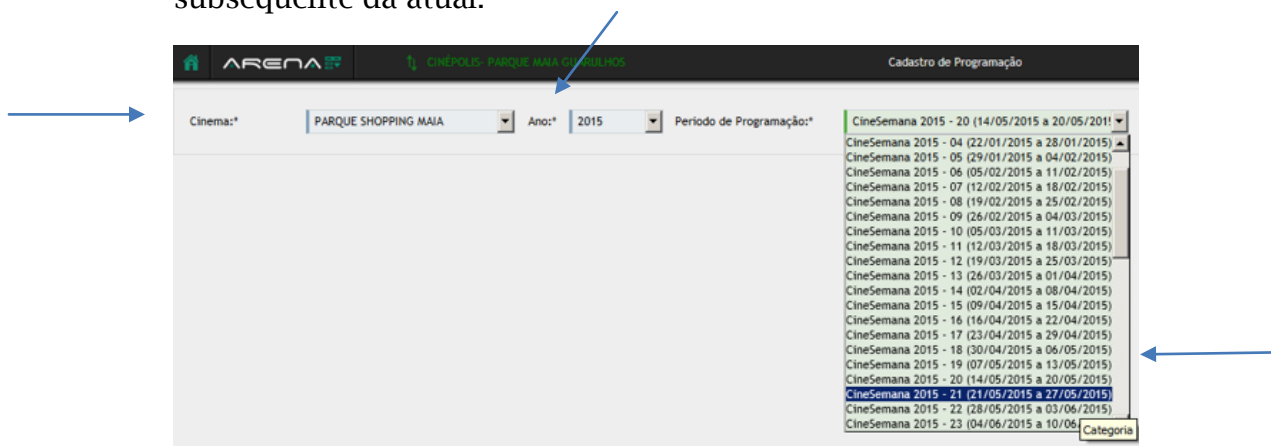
subsequente da atual.

ARENA

CINÉPOLIS- PARQUE MAIA GUARULHOS

Cadastro de Programação

Cinema:* PARQUE SHOPPING MAIA Ano:* 2015 Período de Programação:* CineSemana 2015 - 20 (14/05/2015 a 20/05/2015)

CineSemana 2015 - 04 (22/01/2015 a 28/01/2015)
CineSemana 2015 - 05 (29/01/2015 a 04/02/2015)
CineSemana 2015 - 06 (05/02/2015 a 11/02/2015)
CineSemana 2015 - 07 (12/02/2015 a 18/02/2015)
CineSemana 2015 - 08 (19/02/2015 a 25/02/2015)
CineSemana 2015 - 09 (26/02/2015 a 04/03/2015)
CineSemana 2015 - 10 (05/03/2015 a 11/03/2015)
CineSemana 2015 - 11 (12/03/2015 a 18/03/2015)
CineSemana 2015 - 12 (19/03/2015 a 25/03/2015)
CineSemana 2015 - 13 (26/03/2015 a 01/04/2015)
CineSemana 2015 - 14 (02/04/2015 a 08/04/2015)
CineSemana 2015 - 15 (09/04/2015 a 15/04/2015)
CineSemana 2015 - 16 (16/04/2015 a 22/04/2015)
CineSemana 2015 - 17 (23/04/2015 a 29/04/2015)
CineSemana 2015 - 18 (30/04/2015 a 06/05/2015)
CineSemana 2015 - 19 (07/05/2015 a 13/05/2015)
CineSemana 2015 - 20 (14/05/2015 a 20/05/2015)
CineSemana 2015 - 21 (21/05/2015 a 27/05/2015)
CineSemana 2015 - 22 (28/05/2015 a 03/06/2015)
CineSemana 2015 - 23 (04/06/2015 a 10/06/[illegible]

Categoria